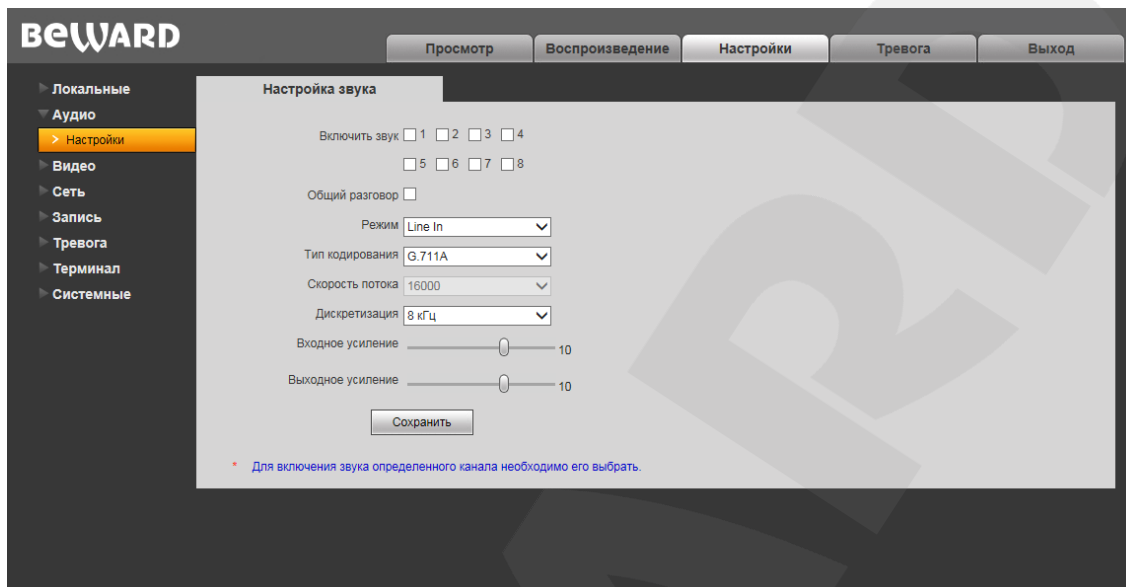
BeWARD

Просмотр | Воспроизведение | Настройки | Тревога | Выход

Локальные
Аудио
Настройки
Видео
Сеть
Запись
Тревога
Терминал
Системные

Настройка звука

Включить звук 1 2 3 4
5 6 7 8

Общий разговор

Режим Line In

Тип кодирования G.711A

Скорость потока 16000

Дискретизация 8 кГц

Входное усиление 10

Выходное усиление 10

Сохранить

* Для включения звука определенного канала необходимо его выбрать.